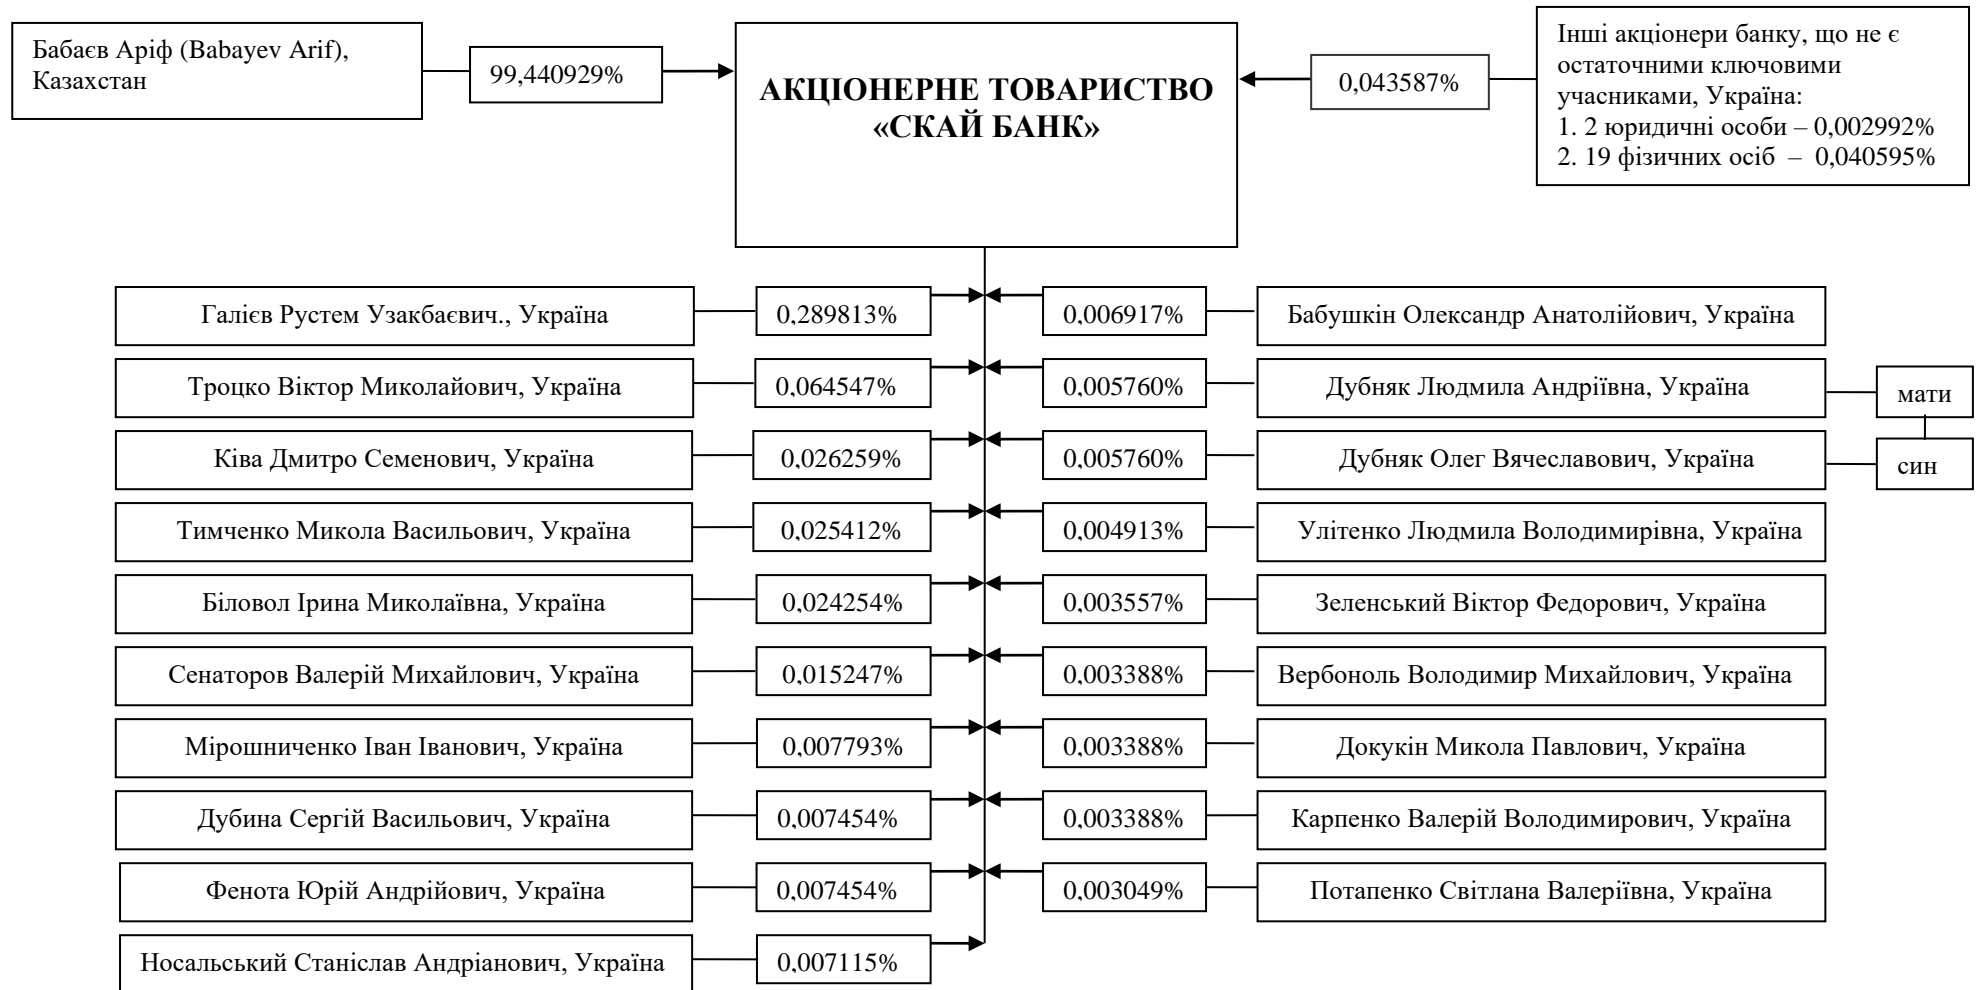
Бабаєв Аріф (Babayev Arif), Казахстан

99,440929%

АКЦІОНЕРНЕ ТОВАРИСТВО «СКАЙ БАНК»

0,043587%

Інші акціонери банку, що не є остаточними ключовими учасниками, Україна:
1. 2 юридичні особи – 0,002992%
2. 19 фізичних осіб – 0,040595%

Галієв Рустем Узакбаєвич., Україна

0,289813%

0,006917%

Бабушкін Олександр Анатолійович, Україна

Троцко Віктор Миколайович, Україна

0,064547%

0,005760%

Дубняк Людмила Андріївна, Україна

мати

Ківа Дмитро Семенович, Україна

0,026259%

0,005760%

Дубняк Олег Вячеславович, Україна

син

Тимченко Микола Васильович, Україна

0,025412%

0,004913%

Улітенко Людмила Володимирівна, Україна

Біловол Ірина Миколаївна, Україна

0,024254%

0,003557%

Зеленський Віктор Федорович, Україна

Сенаторов Валерій Михайлович, Україна

0,015247%

0,003388%

Вербоноль Володимир Михайлович, Україна

Мірошниченко Іван Іванович, Україна

0,007793%

0,003388%

Докукін Микола Павлович, Україна

Дубина Сергій Васильович, Україна

0,007454%

0,003388%

Карпенко Валерій Володимирович, Україна

Фенота Юрій Андрійович, Україна

0,007454%

0,003049%

Потапенко Світлана Валеріївна, Україна

Носальський Станіслав Андріанович, Україна

0,007115%